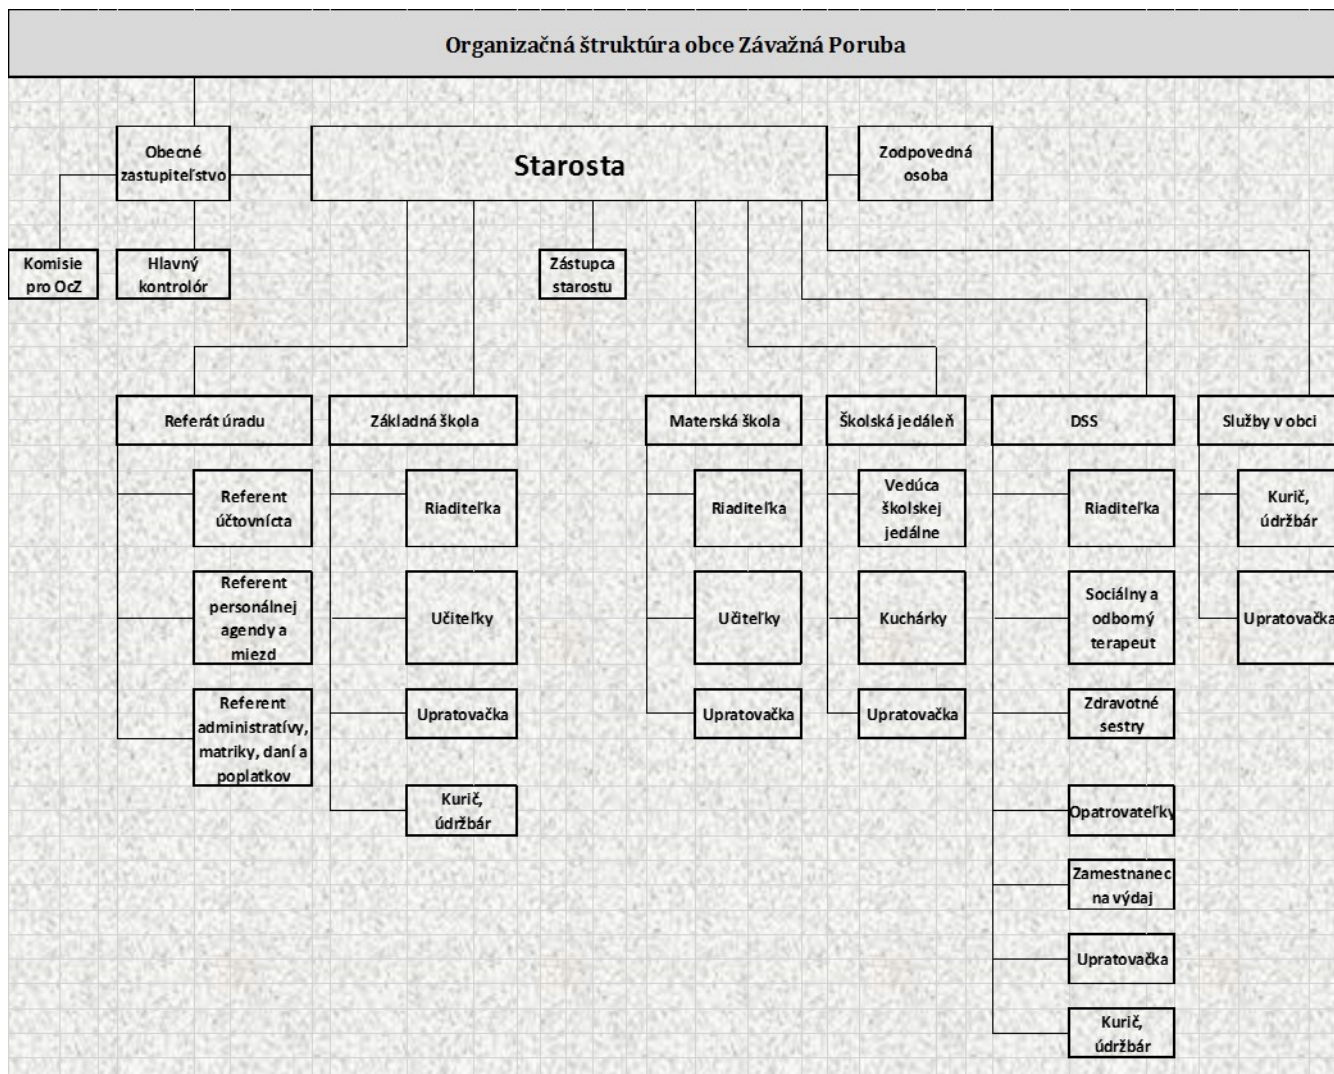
Organizačná štruktúra obce Závažná Poruba

Obecné zastupiteľstvo

Starosta

Zodpovedná osoba

Komisie pro OcZ

Hlavný kontrolór

Zástupca starostu

Referát úradu

Referent účtovníctva

Referent personálnej agendy a miezd

Referent administratívy, matriky, daní a poplatkov

Základná škola

Riaditeľka

Učiteľky

Upratovačka

Kurič, údržbár

Materská škola

Riaditeľka

Učiteľky

Upratovačka

Školská jedáleň

Vedúca školskej jedálne

Kuchárky

Upratovačka

DSS

Riaditeľka

Sociálny a odbomý terapeut

Zdravotné sestry

Opatrovateľky

Zamestnanec na výdaj

Upratovačka

Kurič, údržbár

Služby v obci

Kurič, údržbár

Upratovačka